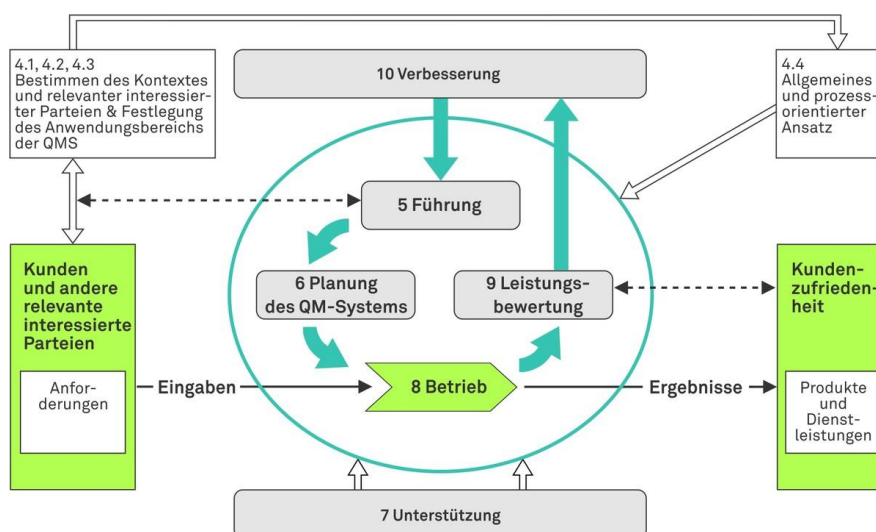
4.1, 4.2, 4.3
Bestimmen des Kontextes und relevanter interessierter Parteien & Festlegung des Anwendungsbereichs der QMS

10 Verbesserung

4.4
Allgemeines und prozessorientierter Ansatz

5 Führung

Kunden und andere relevante interessierte Parteien

Anforderungen

6 Planung des QM-Systems

9 Leistungsbewertung

Kundenzufriedenheit

Eingaben

8 Betrieb

Ergebnisse

Produkte und Dienstleistungen

7 Unterstützung